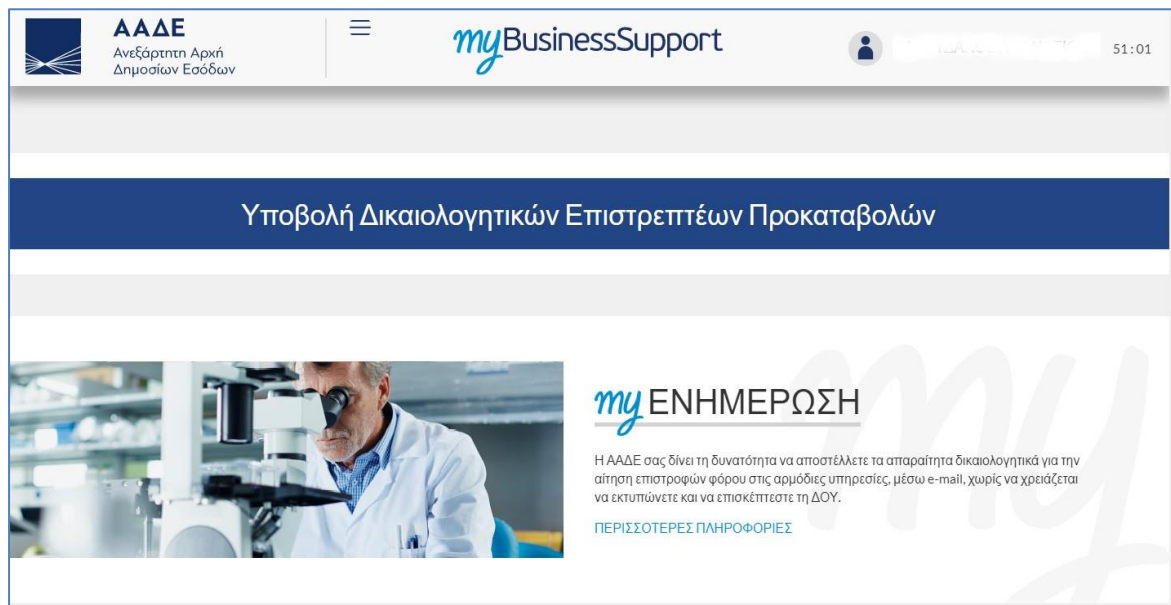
ΑΑΔΕ
Ανεξάρτητη Αρχή Δημοσίων Εσόδων

myBusinessSupport

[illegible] 51:01

Υποβολή Δικαιολογητικών Επιστρεπτέων Προκαταβολών

my ΕΝΗΜΕΡΩΣΗ

Η ΑΑΔΕ σας δίνει τη δυνατότητα να αποστέλλετε τα απαραίτητα δικαιολογητικά για την αίτηση επιστροφών φόρου στις αρμόδιες υπηρεσίες, μέσω e-mail, χωρίς να χρειάζεται να εκτυπώνετε και να επισκέπτεστε τη ΔΟΥ.

ΠΕΡΙΣΣΟΤΕΡΕΣ ΠΛΗΡΟΦΟΡΙΕΣ